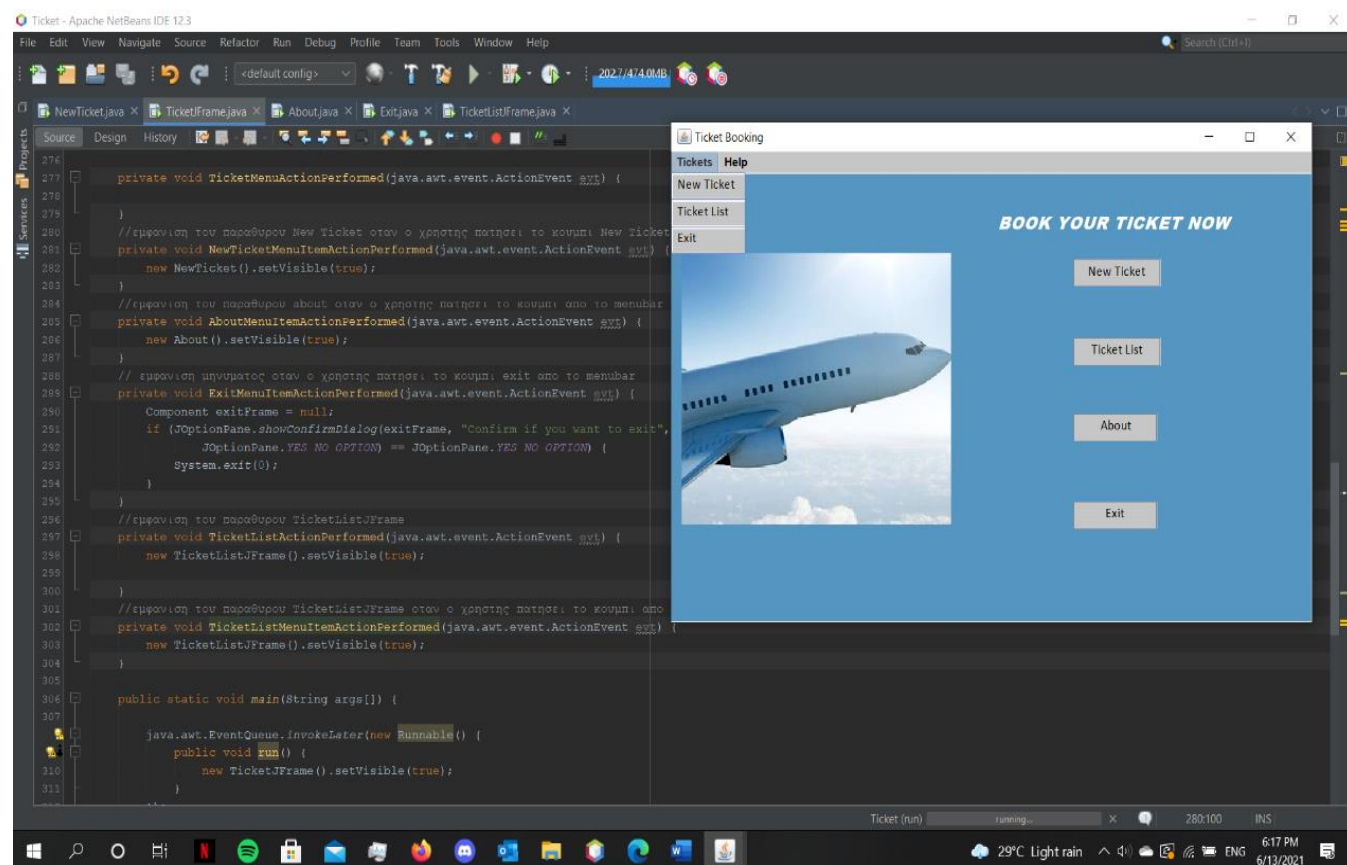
Ticket - Apache NetBeans IDE 12.3

File Edit View Navigate Source Refactor Run Debug Profile Team Tools Window Help

Search (Ctrl+I)

<default config>

202.7/474.0MB

NewTicket.java × TicketJFrame.java × About.java × Exit.java × TicketListJFrame.java ×

Source Design History

Projects Services

276
277 private void TicketMenuActionPerformed(java.awt.event.ActionEvent evt) {
278
279 }
280 //εμφανιση του παραθυρου New Ticket οταν ο χρηστης πατησει το κουμπι New Ticket
281 private void NewTicketMenuItemActionPerformed(java.awt.event.ActionEvent evt) {
282 new NewTicket().setVisible(true);
283 }
284 //εμφανιση του παραθυρου about οταν ο χρηστης πατησει το κουμπι απο το menubar
285 private void AboutMenuItemActionPerformed(java.awt.event.ActionEvent evt) {
286 new About().setVisible(true);
287 }
288 // εμφανιση μηνυματος οταν ο χρηστης πατησει το κουμπι exit απο το menubar
289 private void ExitMenuItemActionPerformed(java.awt.event.ActionEvent evt) {
290 Component exitFrame = null;
291 if (JOptionPane.showConfirmDialog(exitFrame, "Confirm if you want to exit",
292 JOptionPane.YES_NO_OPTION) == JOptionPane.YES_NO_OPTION) {
293 System.exit(0);
294 }
295 }
296 //εμφανιση του παραθυρου TicketListJFrame
297 private void TicketListActionPerformed(java.awt.event.ActionEvent evt) {
298 new TicketListJFrame().setVisible(true);
299
300 }
301 //εμφανιση του παραθυρου TicketListJFrame οταν ο χρηστης πατησει το κουμπι απο
302 private void TicketListMenuItemActionPerformed(java.awt.event.ActionEvent evt) {
303 new TicketListJFrame().setVisible(true);
304 }
305
306 public static void main(String args[]) {
307
 java.awt.EventQueue.invokeLater(new Runnable() {
 public void run() {
310 new TicketJFrame().setVisible(true);
311 }

Ticket Booking

Tickets Help

New Ticket

Ticket List

Exit

BOOK YOUR TICKET NOW

New Ticket

Ticket List

About

Exit

Ticket (run) running... 280:100 INS

29°C Light rain ENG 6:17 PM 6/13/2021